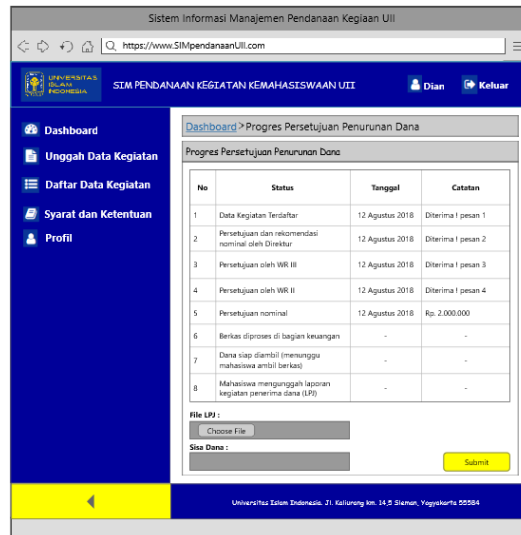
Sistem Informasi Manajemen Pendanaan Kegiaan UII

https://www.SIMpendanaanUII.com

UNIVERSITAS ISLAM INDONESIA

SIM PENDANAAN KEGIATAN KEMAHASISWAAN UII

Dian

Keluar

Dashboard

Unggah Data Kegiatan

Daftar Data Kegiatan

Syarat dan Ketentuan

Profil

Dashboard > Progres Persetujuan Penurunan Dana

Progres Persetujuan Penurunan Dana

| No | Status | Tanggal | Catatan |
|---|---|---|---|
| 1 | Data Kegiatan Terdaftar | 12 Agustus 2018 | Diterima ! pesan 1 |
| 2 | Persetujuan dan rekomendasi nominal oleh Direktur | 12 Agustus 2018 | Diterima ! pesan 2 |
| 3 | Persetujuan oleh WR III | 12 Agustus 2018 | Diterima ! pesan 3 |
| 4 | Persetujuan oleh WR II | 12 Agustus 2018 | Diterima ! pesan 4 |
| 5 | Persetujuan nominal | 12 Agustus 2018 | Rp. 2.000.000 |
| 6 | Berkas diproses di bagian keuangan | - | - |
| 7 | Dana siap diambil (menunggu mahasiswa ambil berkas) | - | - |
| 8 | Mahasiswa mengunggah laporan kegiatan penerima dana (LPJ) | - | - |

File LPJ :

Choose File

Sisa Dana :

Submit

Universitas Islam Indonesia. Jl. Kaliurang km. 14,5 Sleman, Yogyakarta 55584